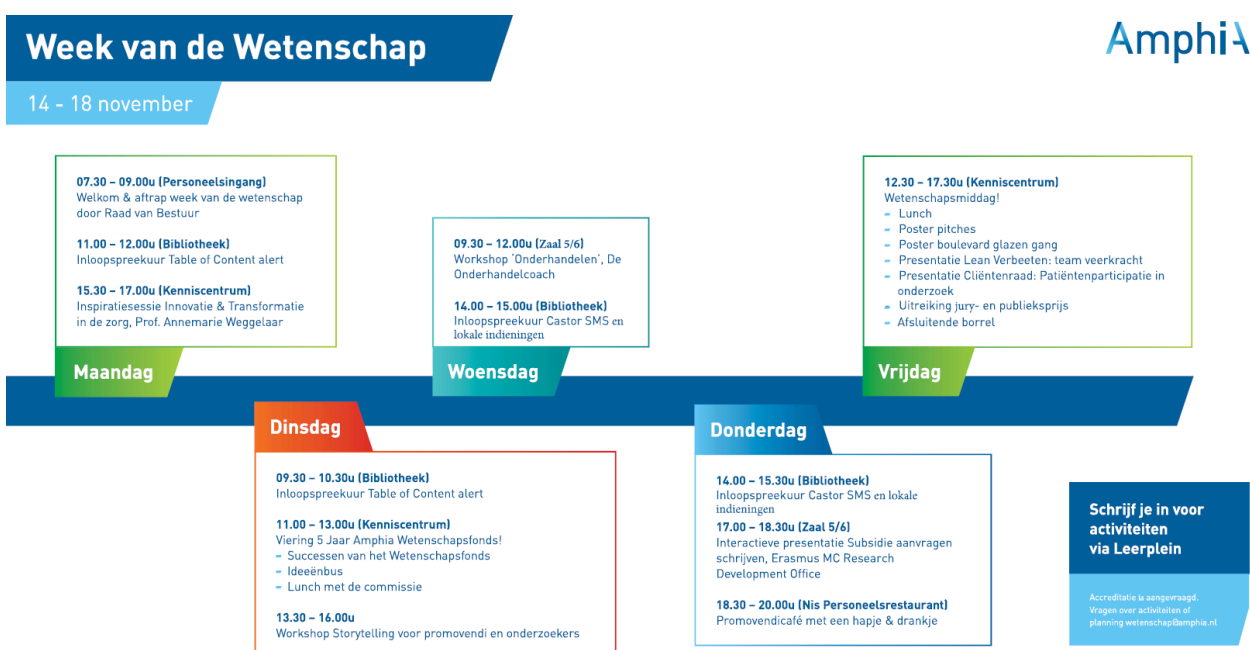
Week van de Wetenschap

14 - 18 november

AmphiA

07.30 – 09.00u (Personeelsingang)
Welkom & aftrap week van de wetenschap door Raad van Bestuur

11.00 – 12.00u (Bibliotheek)
Inloopspreekuur Table of Content alert

15.30 – 17.00u (Kenniscentrum)
Inspiratiesessie Innovatie & Transformatie in de zorg, Prof. Annemarie Weggelaar

Maandag

Dinsdag

09.30 – 10.30u (Bibliotheek)
Inloopspreekuur Table of Content alert

11.00 – 13.00u (Kenniscentrum)
Viering 5 Jaar Amphia Wetenschapsfonds!
– Successen van het Wetenschapsfonds
– Ideeënbus
– Lunch met de commissie

13.30 – 16.00u
Workshop Storytelling voor promovendi en onderzoekers

09.30 – 12.00u (Zaal 5/6)
Workshop 'Onderhandelen', De Onderhandelcoach

14.00 – 15.00u (Bibliotheek)
Inloopspreekuur Castor SMS en lokale indieningen

Woensdag

Donderdag

14.00 – 15.30u (Bibliotheek)
Inloopspreekuur Castor SMS en lokale indieningen

17.00 – 18.30u (Zaal 5/6)
Interactieve presentatie Subsidie aanvragen schrijven, Erasmus MC Research Development Office

18.30 – 20.00u (Nis Personeelsrestaurant)
Promovendicafé met een hapje & drankje

12.30 – 17.30u (Kenniscentrum)
Wetenschapsmiddag!
– Lunch
– Poster pitches
– Poster boulevard glazen gang
– Presentatie Lean Verbeeten: team veerkracht
– Presentatie Cliëntenraad: Patiëntenparticipatie in onderzoek
– Uitreiking jury- en publieksprijs
– Afsluitende borrel

Vrijdag

Schrijf je in voor activiteiten via Leerplein

Accreditatie is aangevraagd.
Vragen over activiteiten of planning wetenschap@amphia.nl